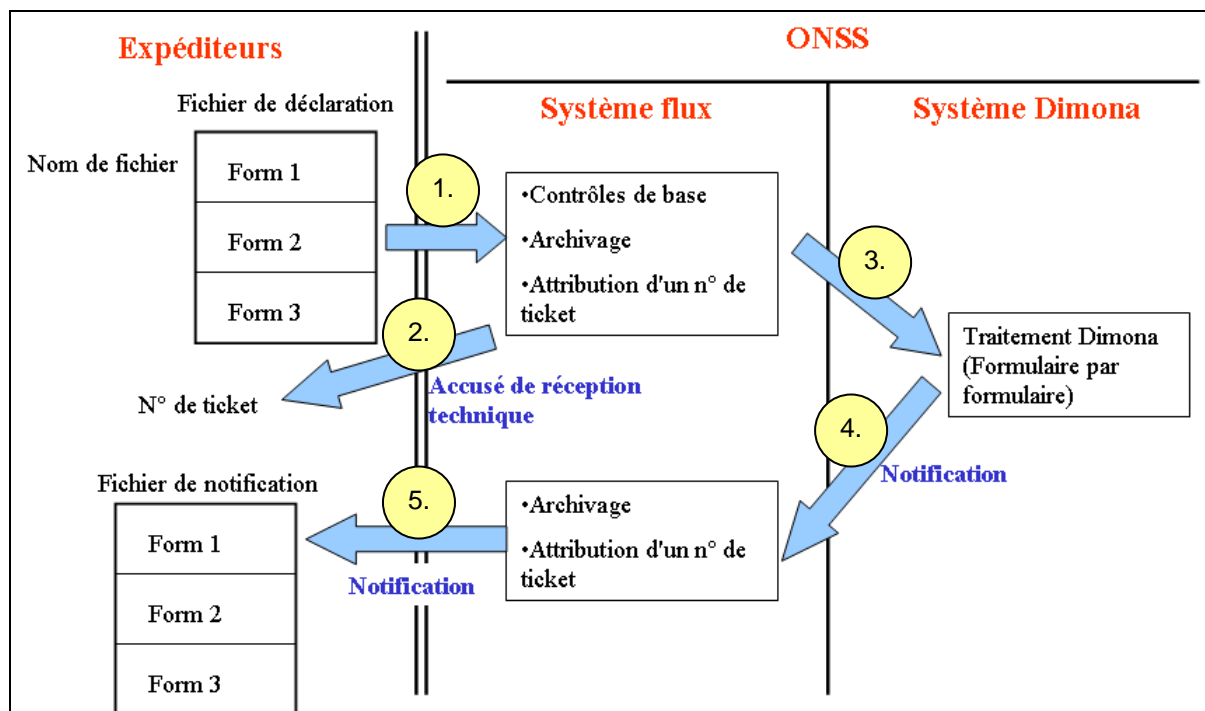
Expéditeurs

ONSS

Fichier de déclaration

Système flux

Système Dimona

Nom de fichier

Form 1

Form 2

Form 3

1.

•Contrôles de base

•Archivage

•Attribution d'un n° de ticket

3.

2.

Traitement Dimona (Formulaire par formulaire)

N° de ticket

Accusé de réception technique

4.

Notification

Fichier de notification

5.

•Archivage

•Attribution d'un n° de ticket

Form 1

Form 2

Form 3

Notification